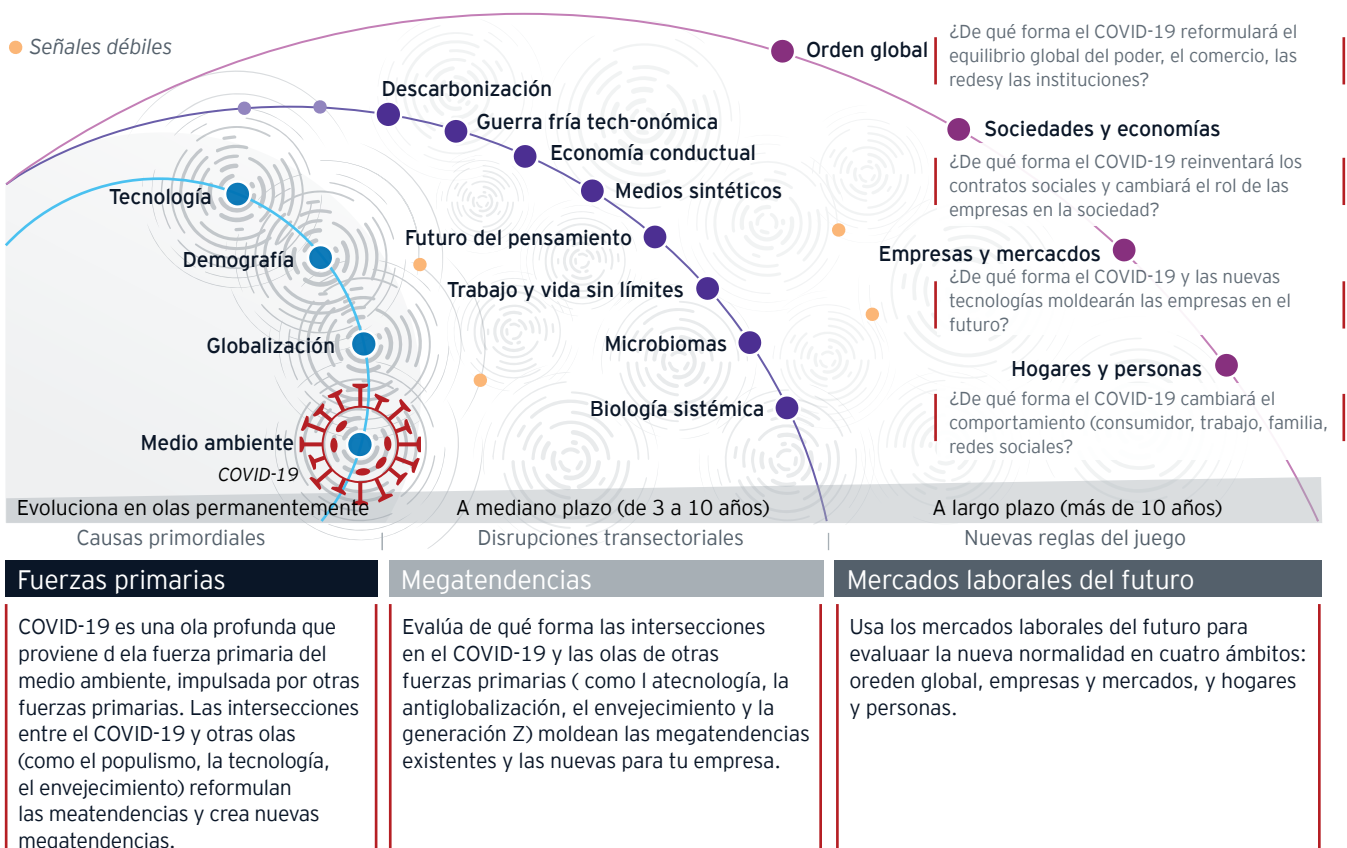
Señales débiles

Orden global
¿De qué forma el COVID-19 reformulará el equilibrio global del poder, el comercio, las redesy las instituciones?

Sociedades y economías
¿De qué forma el COVID-19 reinventará los contratos sociales y cambiará el rol de las empresas en la sociedad?

Empresas y mercados
¿De qué forma el COVID-19 y las nuevas tecnologías moldearán las empresas en el futuro?

Hogares y personas
¿De qué forma el COVID-19 cambiará el comportamiento (consumidor, trabajo, familia, redes sociales?

Descarbonización
Guerra fría tech-onómica
Economía conductual
Medios sintéticos
Futuro del pensamiento
Trabajo y vida sin límites
Microbiomas
Biología sistémica

Tecnología
Demografía
Globalización
Medio ambiente
COVID-19

Evoluciona en olas permanentemente
A mediano plazo (de 3 a 10 años)
A largo plazo (más de 10 años)

Causas primordiales
Disrupciones transectoriales
Nuevas reglas del juego

Fuerzas primarias

COVID-19 es una ola profunda que proviene d ela fuerza primaria del medio ambiente, impulsada por otras fuerzas primarias. Las intersecciones entre el COVID-19 y otras olas (como el populismo, la tecnología, el envejecimiento) reformulan las meatendencias y crea nuevas megatendencias.

Megatendencias

Evalúa de qué forma las intersecciones en el COVID-19 y las olas de otras fuerzas primarias ( como l atecnología, la antiglobalización, el envejecimiento y la generación Z) moldean las megatendencias existentes y las nuevas para tu empresa.

Mercados laborales del futuro

Usa los mercados laborales del futuro para evaluaar la nueva normalidad en cuatro ámbitos: oreden global, empresas y mercados, y hogares y personas.